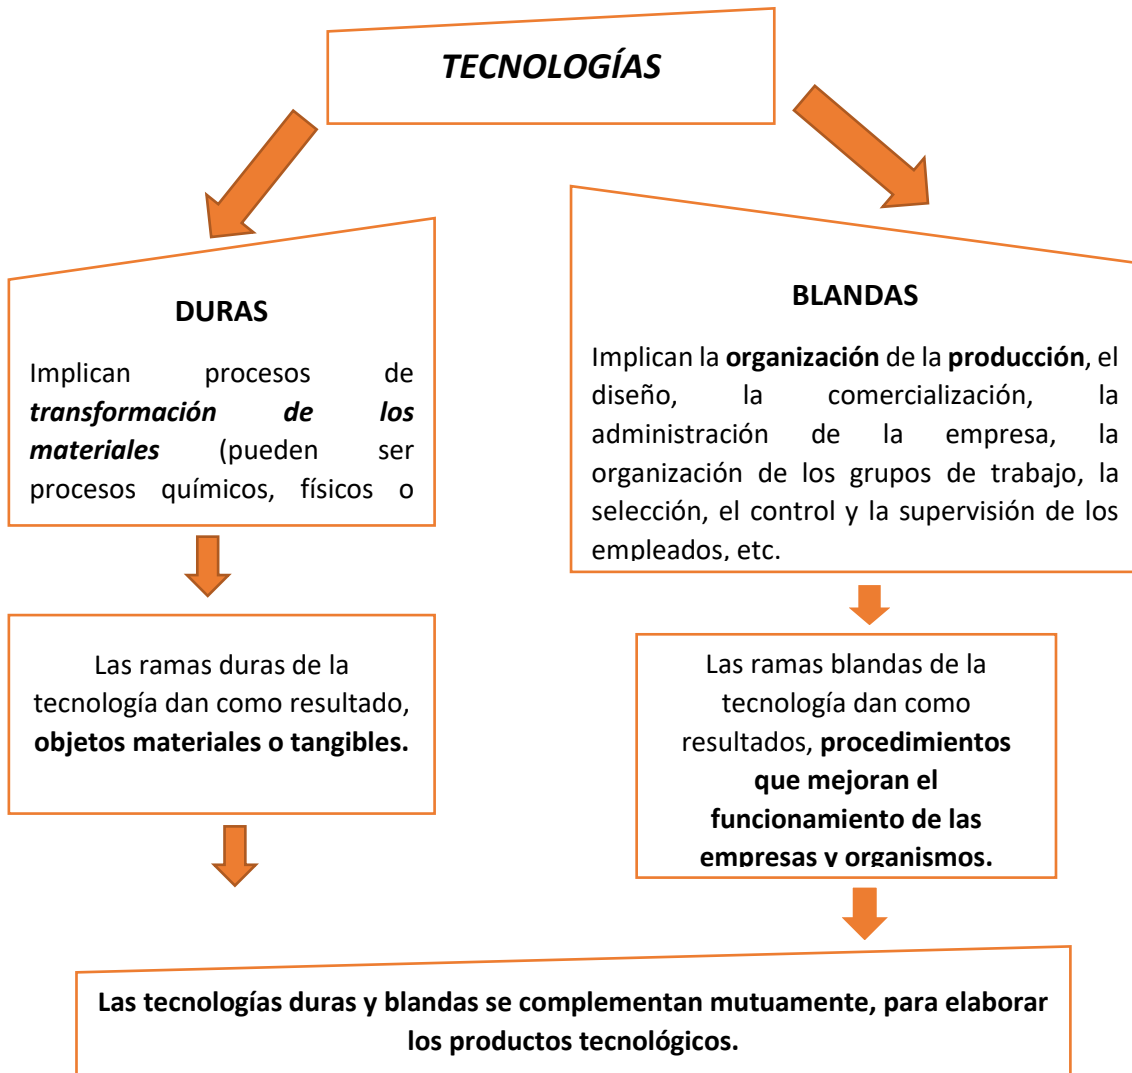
TECNOLOGÍAS

DURAS

Implican procesos de ***transformación de los materiales*** (pueden ser procesos químicos, físicos o

BLANDAS

Implican la **organización** de la **producción**, el diseño, la comercialización, la administración de la empresa, la organización de los grupos de trabajo, la selección, el control y la supervisión de los empleados, etc.

Las ramas duras de la tecnología dan como resultado, **objetos materiales o tangibles.**

Las ramas blandas de la tecnología dan como resultados, **procedimientos que mejoran el funcionamiento de las empresas y organismos.**

**Las tecnologías duras y blandas se complementan mutuamente, para elaborar los productos tecnológicos.**